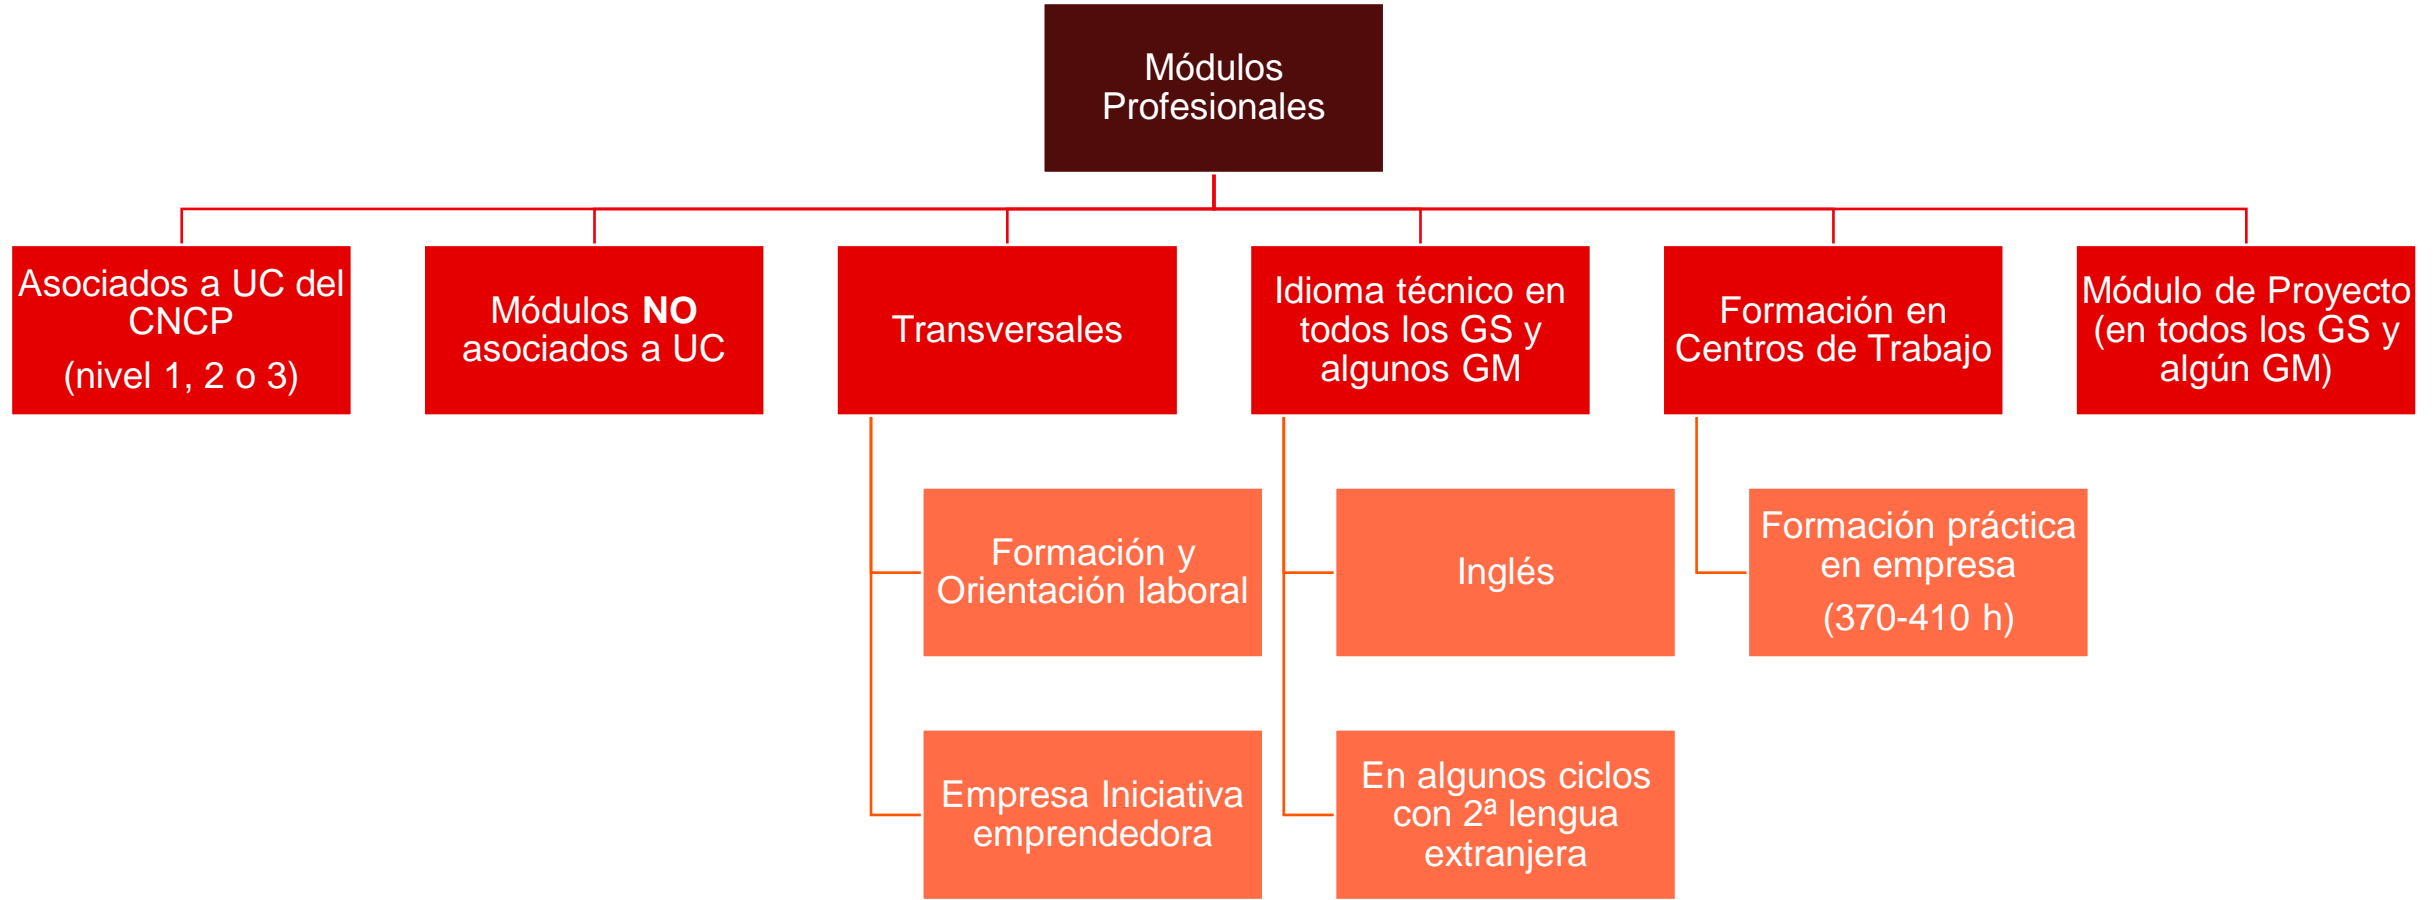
Módulos Profesionales

Asociados a UC del CNCP
(nivel 1, 2 o 3)

Módulos NO asociados a UC

Transversales

Idioma técnico en todos los GS y algunos GM

Formación en Centros de Trabajo

Módulo de Proyecto (en todos los GS y algún GM)

Formación y Orientación laboral

Empresa Iniciativa emprendedora

Inglés

En algunos ciclos con 2ª lengua extranjera

Formación práctica en empresa
(370-410 h)